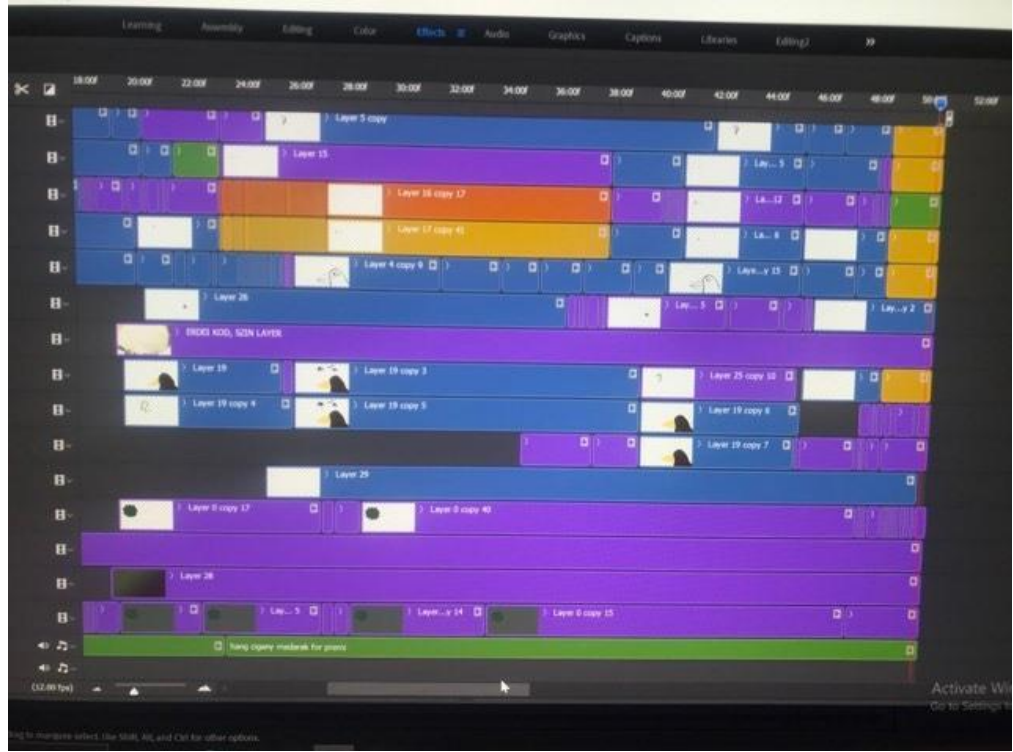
Learning Assembly Editing Color Effects ≡ Audio Graphics Captions Libraries Editing2 »

18:00f 20:00f 22:00f 24:00f 26:00f 28:00f 30:00f 32:00f 34:00f 36:00f 38:00f 40:00f 42:00f 44:00f 46:00f 48:00f 50 52:00f

Layer 5 copy

Layer 15

Lay... 5

Layer 16 copy 17

La...12

Layer 17 copy 41

La... 8

Layer 4 copy 8

Laye...y 15

Layer 26

Lay... 5

Lay...y 2

EREDI KOD, SZIN LAYER

Layer 19

Layer 19 copy 3

Layer 25 copy 10

Layer 19 copy 4

Layer 19 copy 5

Layer 19 copy 6

Layer 19 copy 7

Layer 29

Layer 0 copy 17

Layer 0 copy 40

Layer 28

Lay... 5

Layer...y 14

Layer 0 copy 15

hang cigany madarak for promo

(12.00 fps)

Activate Wi
Go to Settings t

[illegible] to marquee select. Use Shift, Alt, and Ctrl for other options.